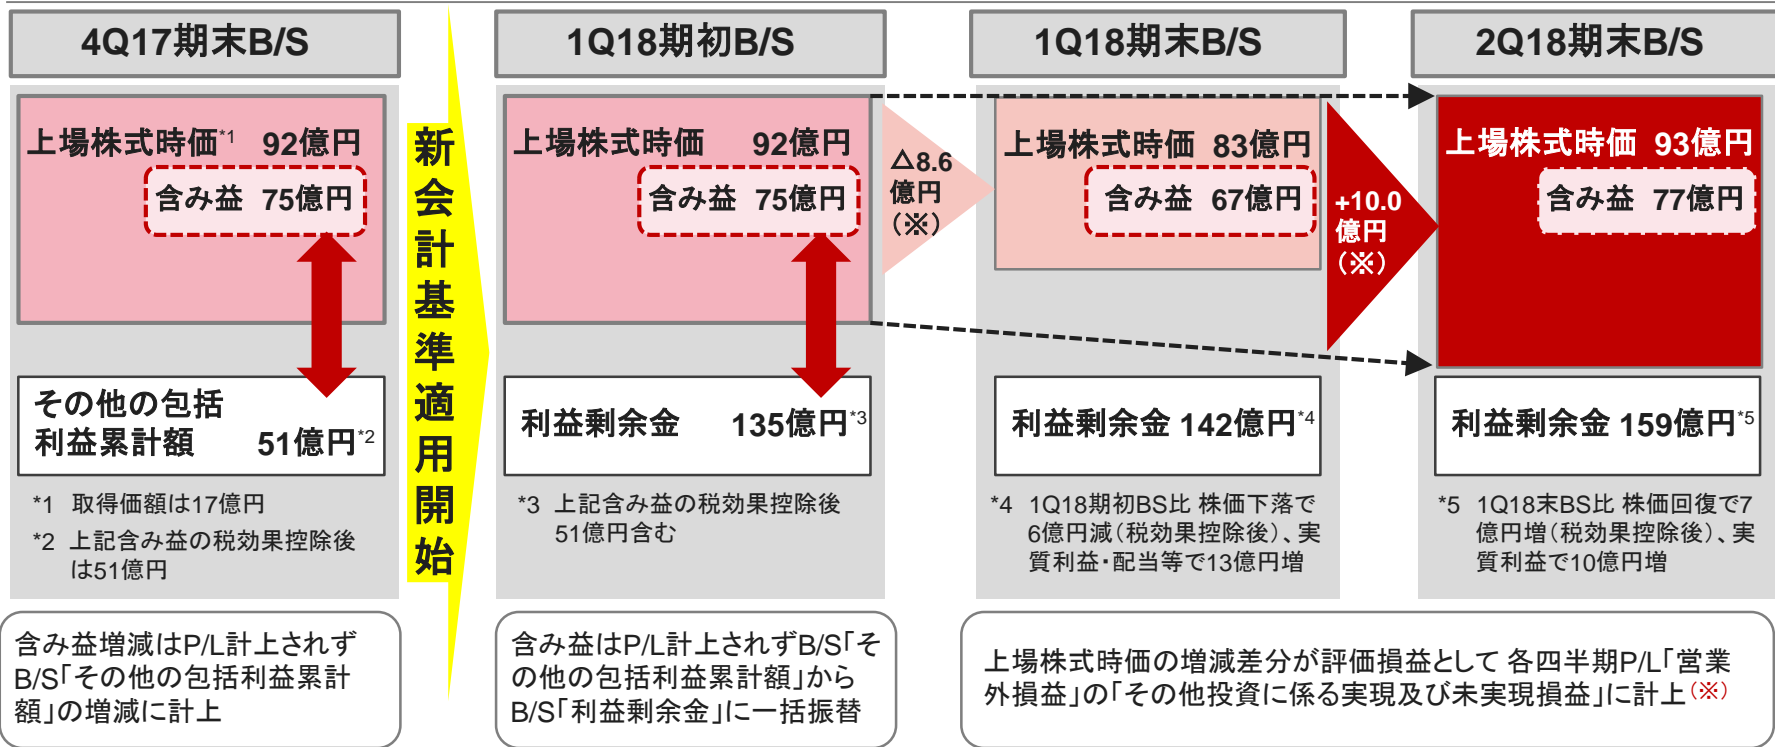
4Q17期末B/S

上場株式時価$^{*1}$ 92億円

含み益 75億円

その他の包括利益累計額 51億円$^{*2}$

*1 取得価額は17億円

*2 上記含み益の税効果控除後は51億円

新会計基準適用開始

1Q18期初B/S

上場株式時価 92億円

含み益 75億円

利益剰余金 135億円$^{*3}$

*3 上記含み益の税効果控除後51億円含む

△8.6億円（※）

1Q18期末B/S

上場株式時価 83億円

含み益 67億円

利益剰余金 142億円$^{*4}$

*4 1Q18期初BS比 株価下落で6億円減（税効果控除後）、実質利益・配当等で13億円増

+10.0億円（※）

2Q18期末B/S

上場株式時価 93億円

含み益 77億円

利益剰余金 159億円$^{*5}$

*5 1Q18末BS比 株価回復で7億円増（税効果控除後）、実質利益で10億円増

含み益増減はP/L計上されずB/S「その他の包括利益累計額」の増減に計上

含み益はP/L計上されずB/S「その他の包括利益累計額」からB/S「利益剰余金」に一括振替

上場株式時価の増減差分が評価損益として 各四半期P/L「営業外損益」の「その他投資に係る実現及び未実現損益」に計上$^{（※）}$